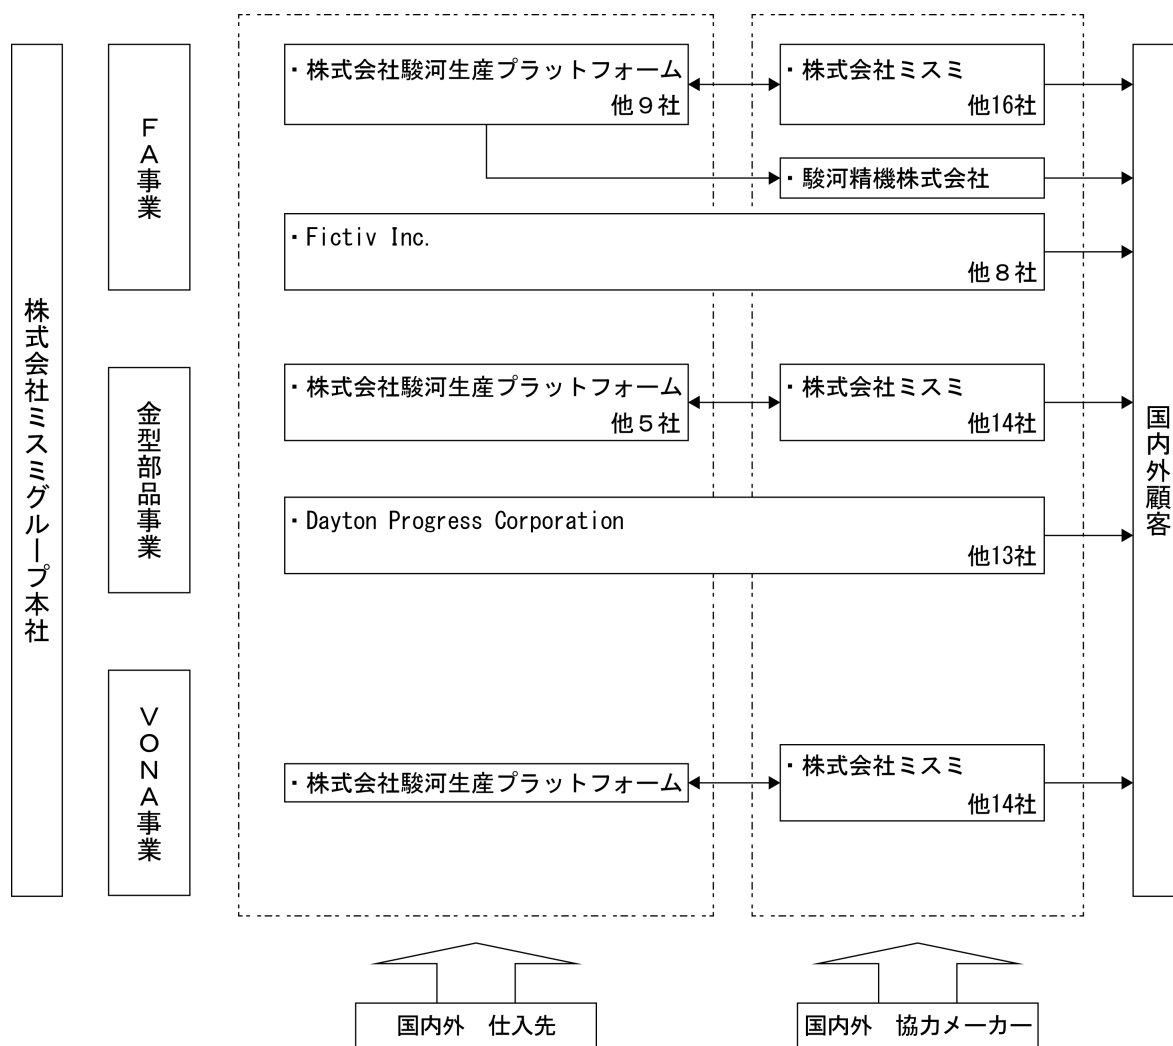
株式会社ミスミグループ本社

FA事業

・株式会社駿河生産プラットフォーム 他９社

・株式会社ミスミ 他16社

・駿河精機株式会社

・Fictiv Inc. 他８社

金型部品事業

・株式会社駿河生産プラットフォーム 他５社

・株式会社ミスミ 他14社

・Dayton Progress Corporation 他13社

VONA事業

・株式会社駿河生産プラットフォーム

・株式会社ミスミ 他14社

国内外顧客

国内外　仕入先

国内外　協力メーカー